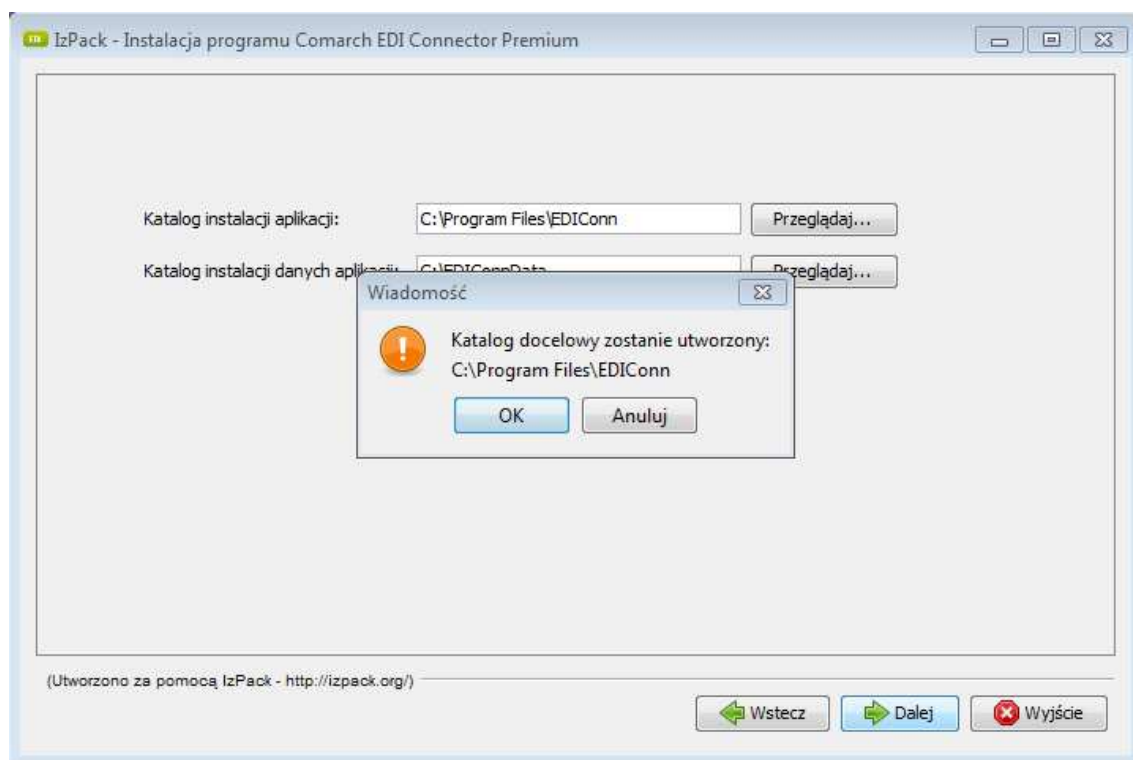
IzPack - Instalacja programu Comarch EDI Connector Premium

Katalog instalacji aplikacji: C:\Program Files\EDIConn Przeglądaj...

Katalog instalacji danych aplikacji: C:\EDIConnData Przeglądaj...

Wiadomość

Katalog docelowy zostanie utworzony:
C:\Program Files\EDIConn

OK Anuluj

(Utworzono za pomocą IzPack - http://izpack.org/)

Wstecz Dalej Wyjście